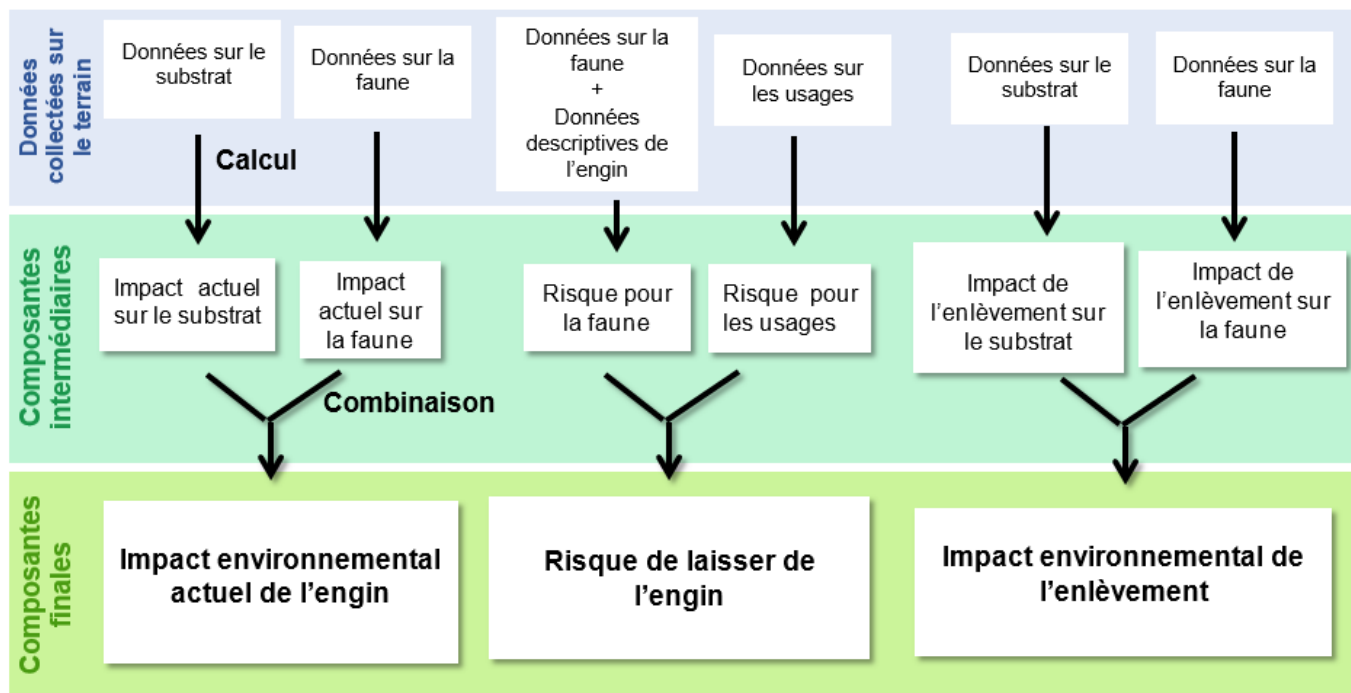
Données collectées sur le terrain

Données sur le substrat

Données sur la faune

Calcul

Données sur la faune + Données descriptives de l'engin

Données sur les usages

Données sur le substrat

Données sur la faune

Composantes intermédiaires

Impact actuel sur le substrat

Impact actuel sur la faune

Combinaison

Risque pour la faune

Risque pour les usages

Impact de l'enlèvement sur le substrat

Impact de l'enlèvement sur la faune

Composantes finales

Impact environnemental actuel de l'engin

Risque de laisser de l'engin

Impact environnemental de l'enlèvement